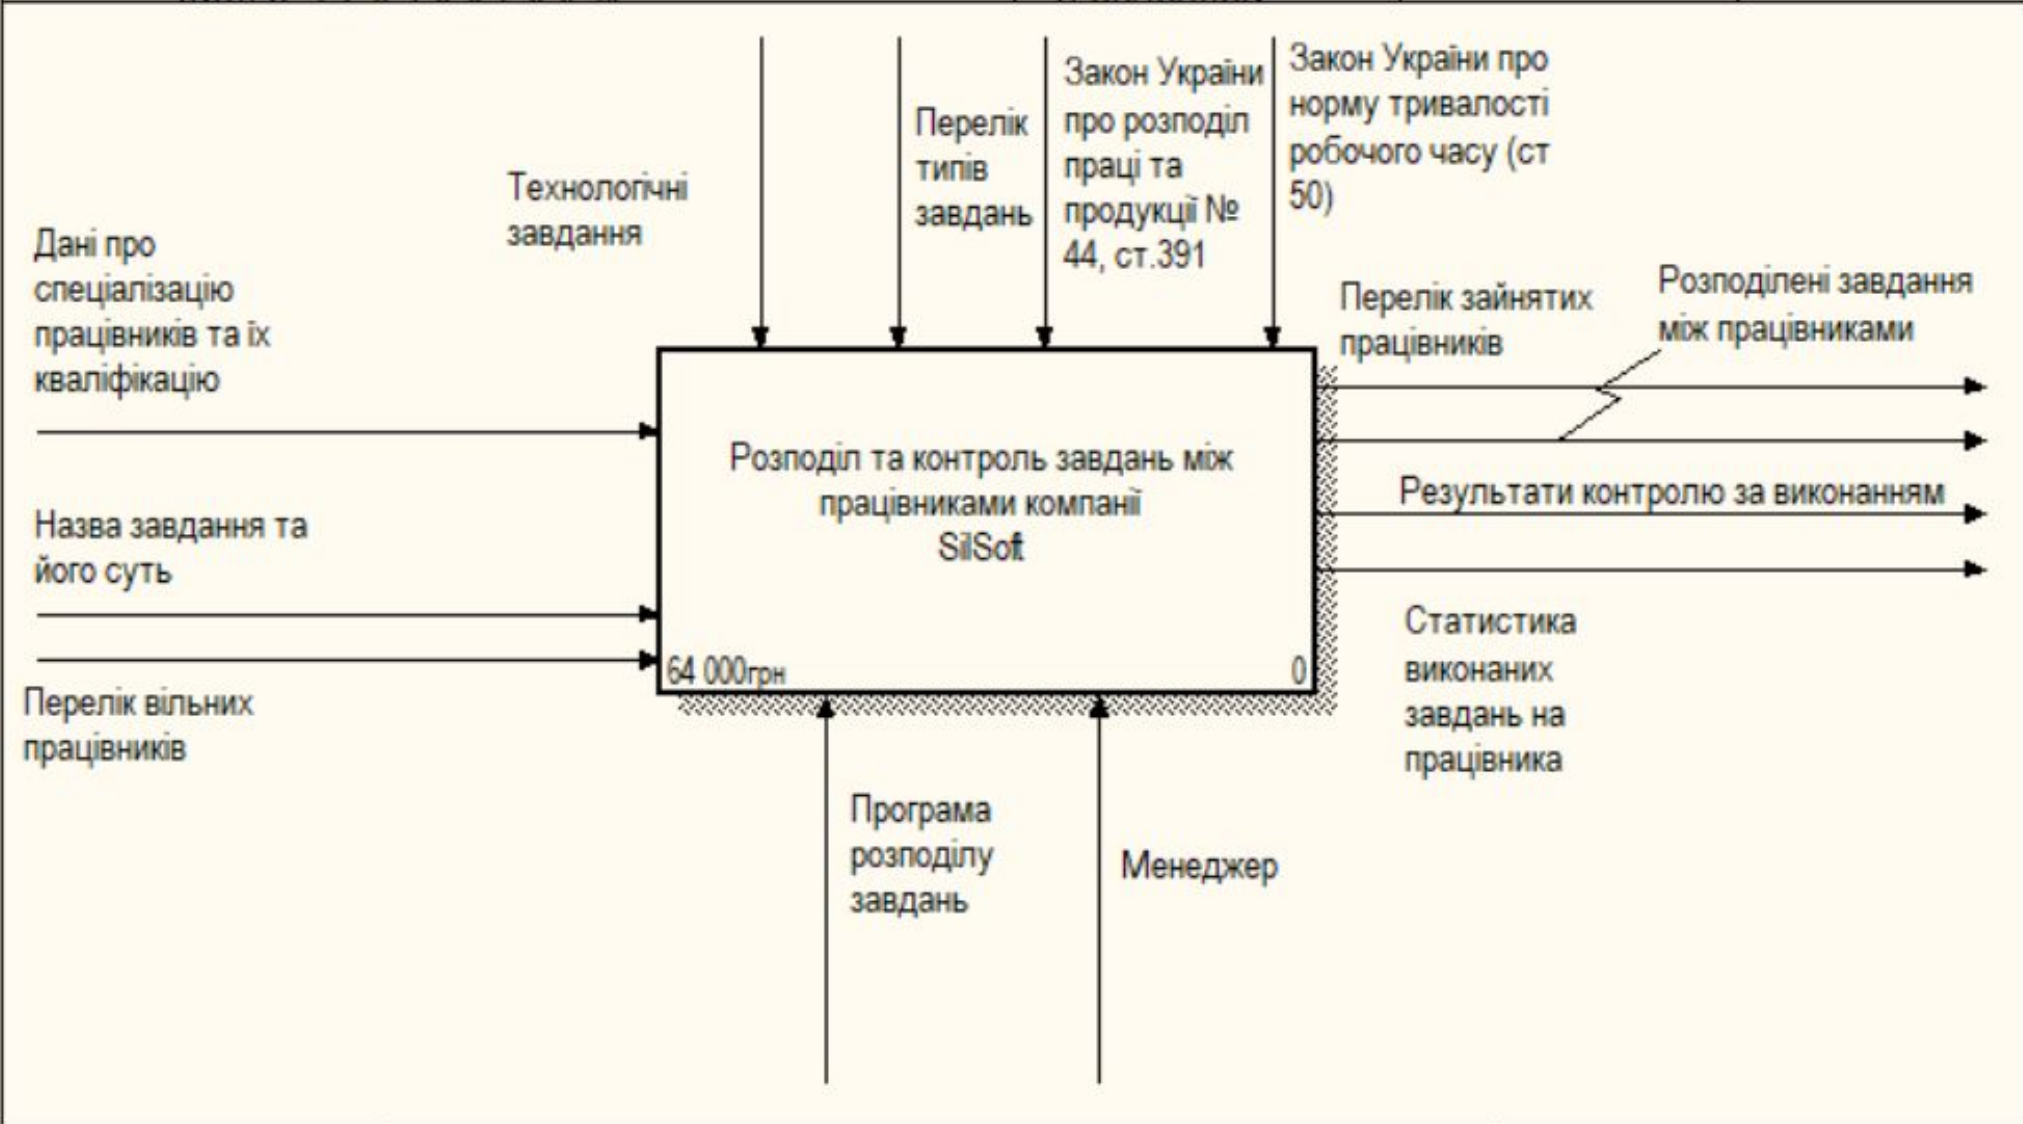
Технологічні завдання

Перелік типів завдань

Закон України про розподіл праці та продукції № 44, ст.391

Закон України про норму тривалості робочого часу (ст 50)

Дані про спеціалізацію працівників та їх кваліфікацію

Назва завдання та його суть

Перелік вільних працівників

Розподіл та контроль завдань між працівниками компанії SilSoft

64 000грн

0

Перелік зайнятих працівників

Розподілені завдання між працівниками

Результати контролю за виконанням

Статистика виконаних завдань на працівника

Програма розподілу завдань

Менеджер